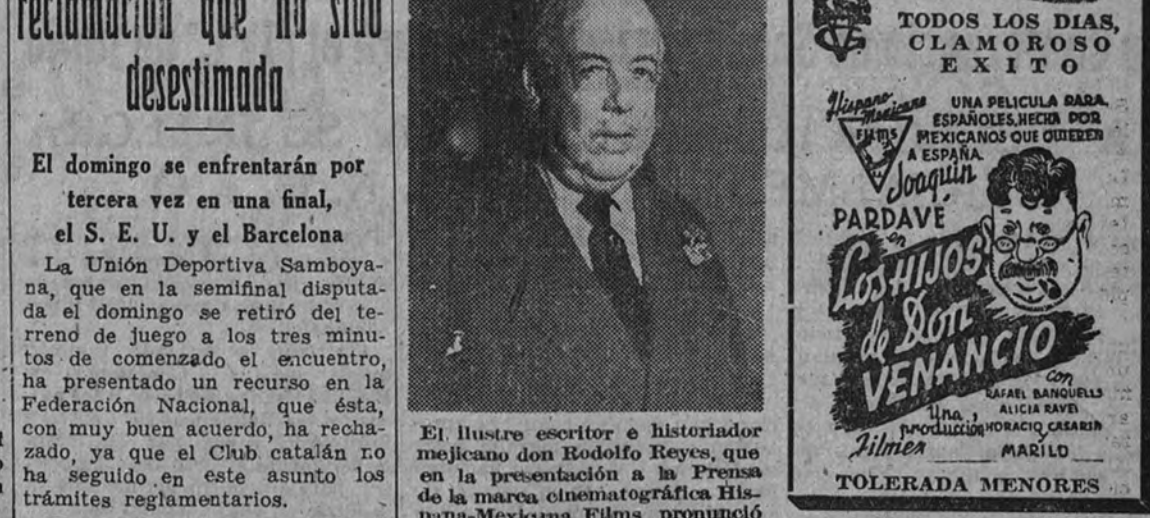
reclamación que ha sido desestimada

El domingo se enfrentarán por tercera vez en una final, el S. E. U. y el Barcelona

La Unión Deportiva Samboyana, que en la semifinal disputada el domingo se retiró del terreno de juego a los tres minutos de comenzado el encuentro, ha presentado un recurso en la Federación Nacional, que ésta, con muy buen acuerdo, ha rechazado, ya que el Club catalán no ha seguido en este asunto los trámites reglamentarios.

El ilustre escritor e historiador mejicano don Rodolfo Reyes, que en la presentación a la Prensa de la marca cinematográfica Hispana-Mexicana Films, pronunció

TODOS LOS DIAS, CLAMOROSO EXITO

Hispano Mexicana FILMS

UNA PELICULA PARA ESPAÑOLES, HECHA POR MEXICANOS QUE QUIEREN A ESPAÑA

Joaquin PARDAVE en

Los HIJOS de Don VENANCIO

con RAFAEL BANQUELLS ALICIA RAVEL HORACIO CASARIN y MARILU

Una producción Filmex

TOLERADA MENORES